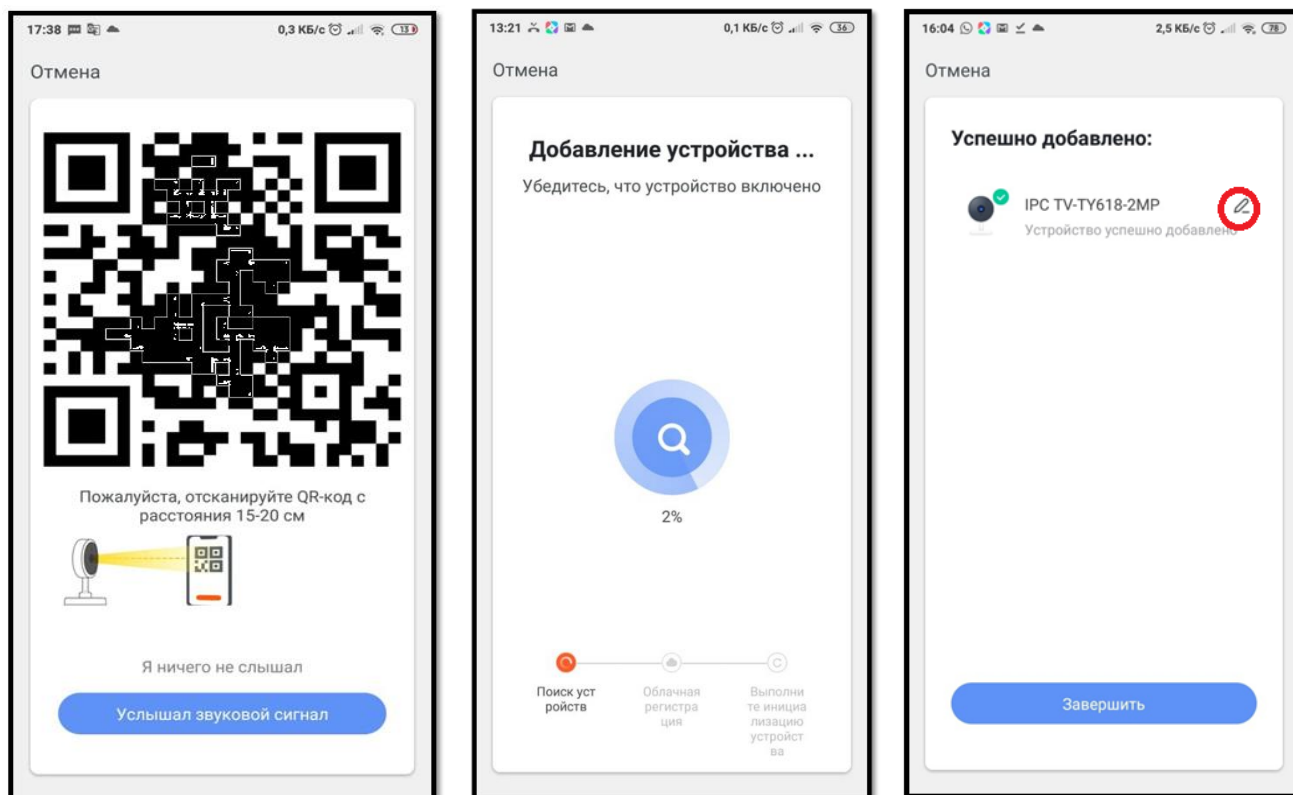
17:38 0,3 КБ/с 13

Отмена

Пожалуйста, отсканируйте QR-код с расстояния 15-20 см

Я ничего не слышал

Услышал звуковой сигнал

13:21 0,1 КБ/с 36

Отмена

Добавление устройства ...

Убедитесь, что устройство включено

2%

Поиск уст ройств

Облачная регистра ция

Выполни те инициа лизацию устройст ва

16:04 2,5 КБ/с 78

Отмена

Успешно добавлено:

IPC TV-TY618-2MP

Устройство успешно добавлено

Завершить